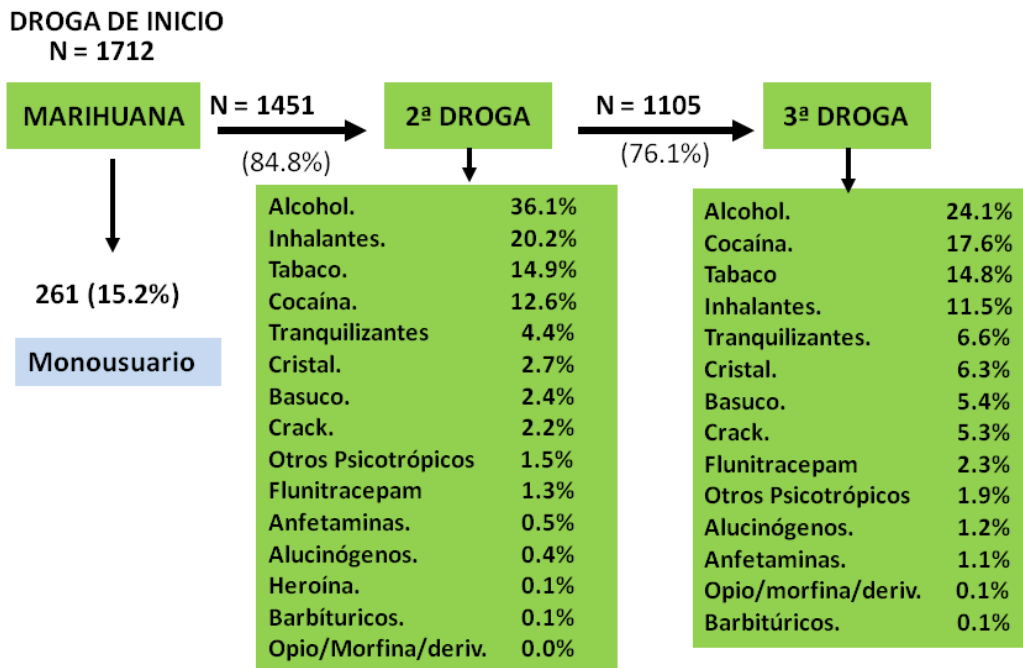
DROGA DE INICIO
N = 1712

MARIHUANA

N = 1451
(84.8%)

2ª DROGA

N = 1105
(76.1%)

3ª DROGA

261 (15.2%)

Monousuario

| | |
|---|---|
| Alcohol. | 36.1% |
| Inhalantes. | 20.2% |
| Tabaco. | 14.9% |
| Cocaína. | 12.6% |
| Tranquilizantes | 4.4% |
| Cristal. | 2.7% |
| Basuco. | 2.4% |
| Crack. | 2.2% |
| Otros Psicotrópicos | 1.5% |
| Flunitracepam | 1.3% |
| Anfetaminas. | 0.5% |
| Alucinógenos. | 0.4% |
| Heroína. | 0.1% |
| Barbíturicos. | 0.1% |
| Opio/Morfina/deriv. | 0.0% |

| | |
|---|---|
| Alcohol. | 24.1% |
| Cocaína. | 17.6% |
| Tabaco | 14.8% |
| Inhalantes. | 11.5% |
| Tranquilizantes. | 6.6% |
| Cristal. | 6.3% |
| Basuco. | 5.4% |
| Crack. | 5.3% |
| Flunitracepam | 2.3% |
| Otros Psicotrópicos | 1.9% |
| Alucinógenos. | 1.2% |
| Anfetaminas. | 1.1% |
| Opio/morfina/deriv. | 0.1% |
| Barbitúricos. | 0.1% |